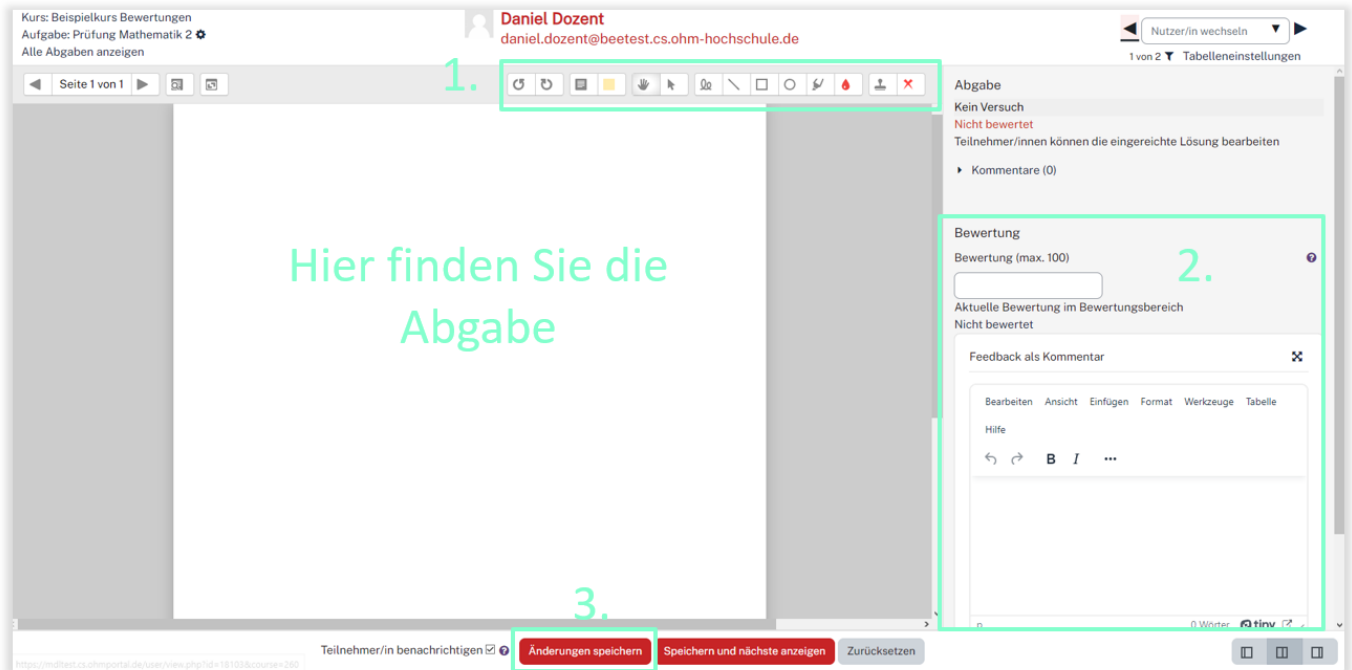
Kurs: Beispielkurs Bewertungen
Aufgabe: Prüfung Mathematik 2
Alle Abgaben anzeigen

Daniel Dozent
daniel.dozent@beetest.cs.ohm-hochschule.de

Nutzer/in wechseln
1 von 2 Tabelleneinstellungen

Seite 1 von 1

1.

Hier finden Sie die Abgabe

Abgabe
Kein Versuch
Nicht bewertet
Teilnehmer/innen können die eingereichte Lösung bearbeiten
Kommentare (0)

Bewertung
Bewertung (max. 100)
2.
Aktuelle Bewertung im Bewertungsbereich
Nicht bewertet

Feedback als Kommentar
Bearbeiten Ansicht Einfügen Format Werkzeuge Tabelle
Hilfe
B I •••

p 0 Wörter tiny

3.
https://mdltest.cs.ohmportal.de/user/view.php?id=18103&course=260
Teilnehmer/in benachrichtigen
Änderungen speichern Speichern und nächste anzeigen Zurücksetzen